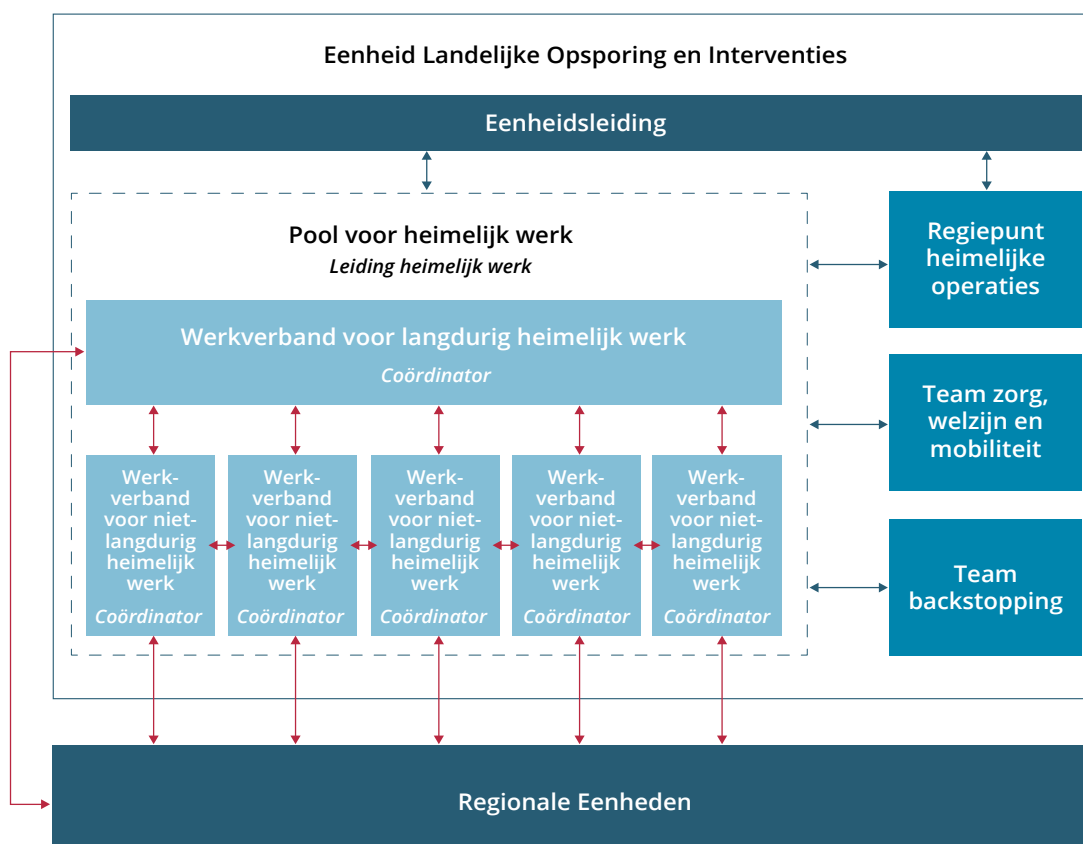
Eenheid Landelijke Opsporing en Interventies

Eenheidsleiding

Pool voor heimelijk werk
*Leiding heimelijk werk*

Werkverband voor langdurig heimelijk werk
*Coördinator*

Werkverband voor niet-langdurig heimelijk werk
*Coördinator*

Werkverband voor niet-langdurig heimelijk werk
*Coördinator*

Werkverband voor niet-langdurig heimelijk werk
*Coördinator*

Werkverband voor niet-langdurig heimelijk werk
*Coördinator*

Werkverband voor niet-langdurig heimelijk werk
*Coördinator*

Regiepunt heimelijke operaties

Team zorg, welzijn en mobiliteit

Team backstopping

Regionale Eenheden